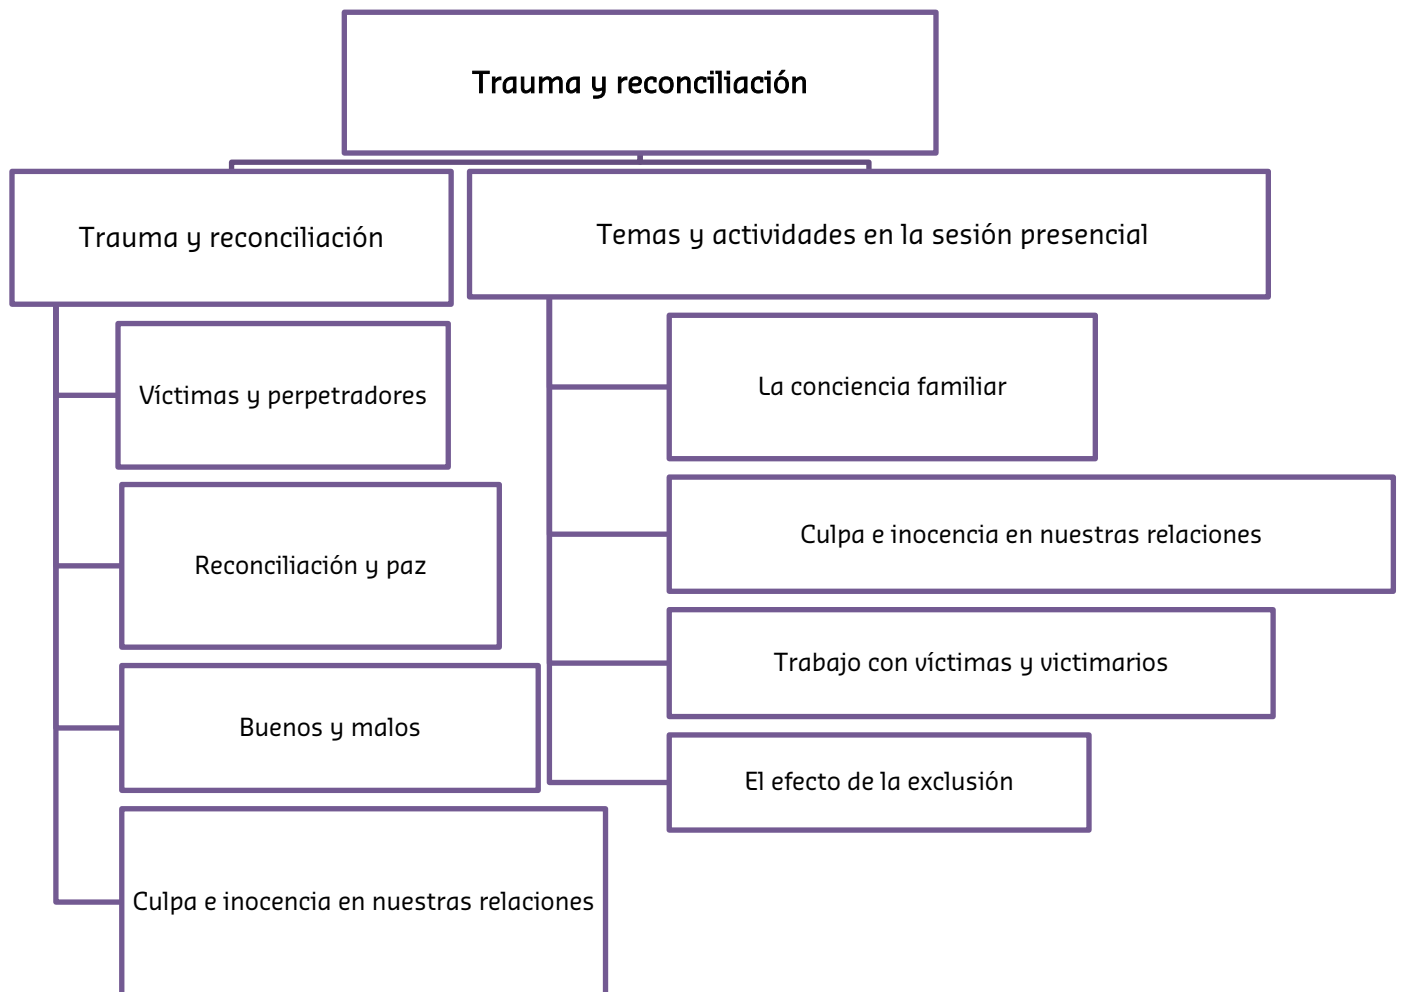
Trauma y reconciliación

Trauma y reconciliación

Víctimas y perpetradores

Reconciliación y paz

Buenos y malos

Culpa e inocencia en nuestras relaciones

Temas y actividades en la sesión presencial

La conciencia familiar

Culpa e inocencia en nuestras relaciones

Trabajo con víctimas y victimarios

El efecto de la exclusión